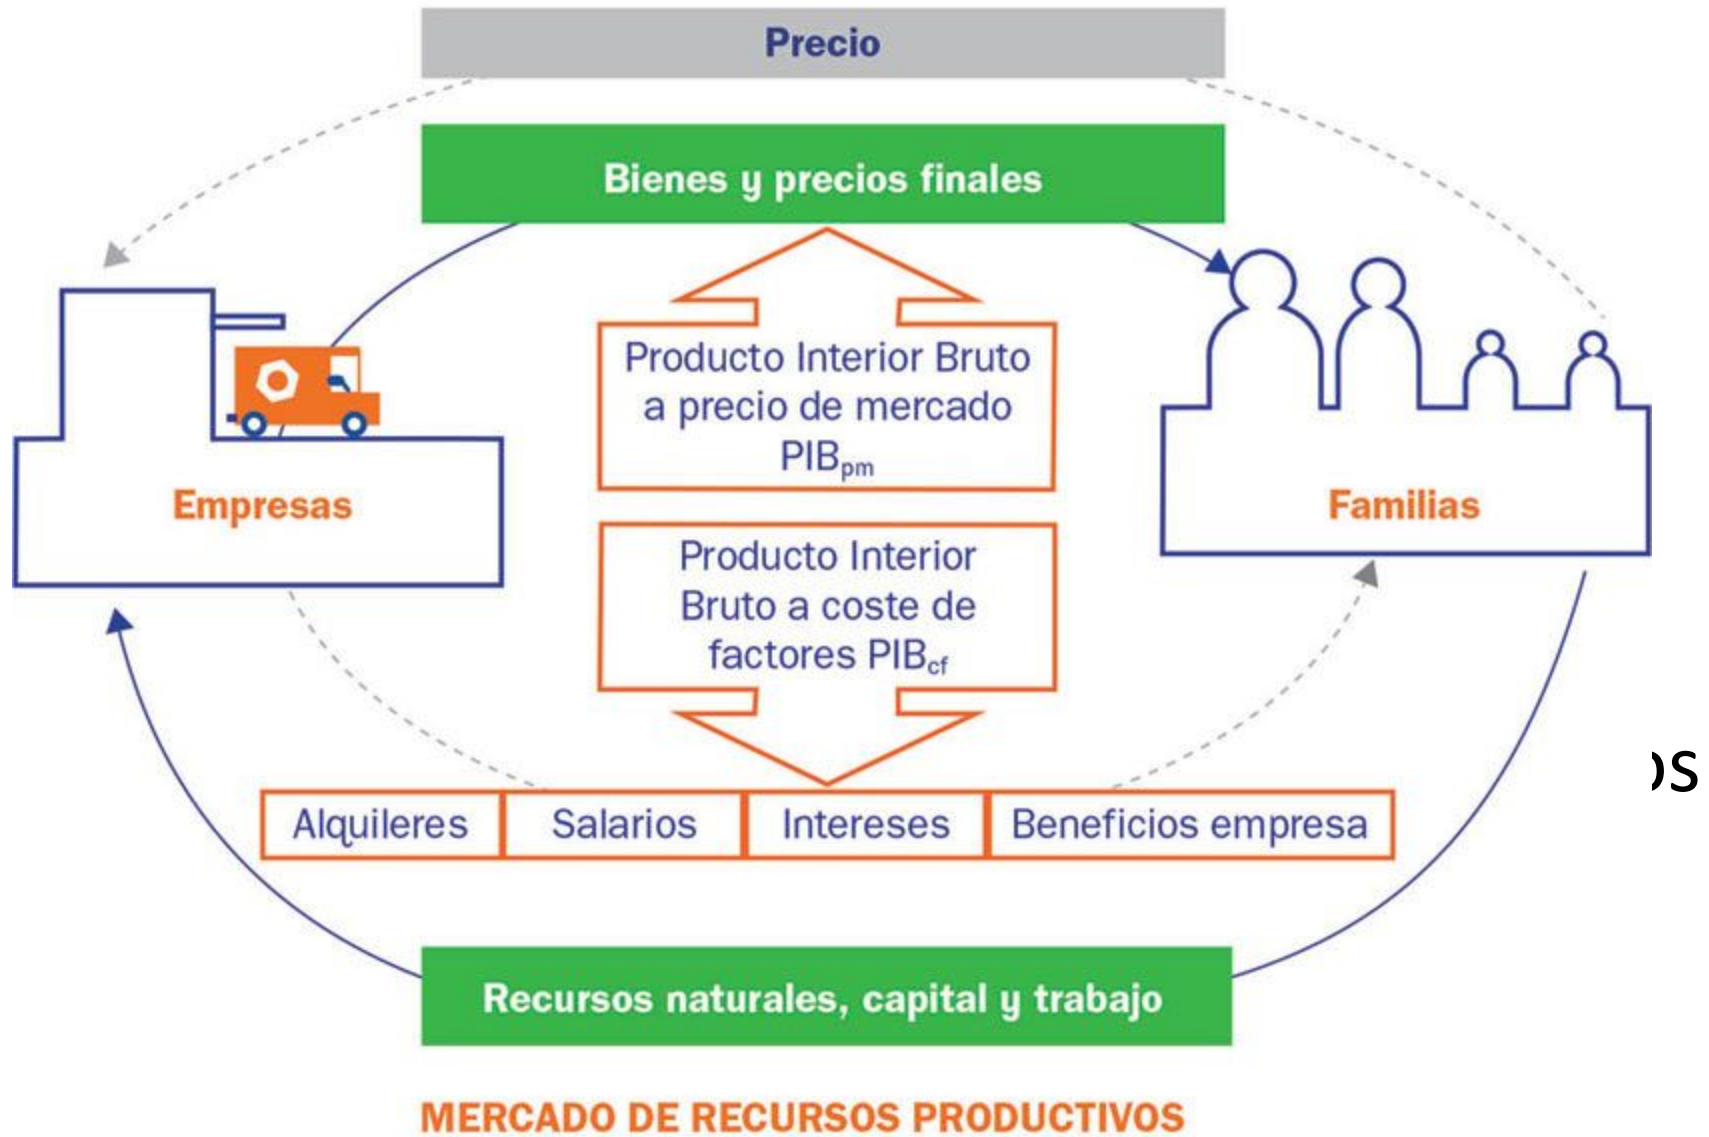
Precio

Bienes y precios finales

Empresas

Producto Interior Bruto a precio de mercado $PIB_{pm}$

Producto Interior Bruto a coste de factores $PIB_{cf}$

Familias

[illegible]os

| Alquileres | Salarios | Intereses | Beneficios empresa |
|---|---|---|---|

Recursos naturales, capital y trabajo

MERCADO DE RECURSOS PRODUCTIVOS